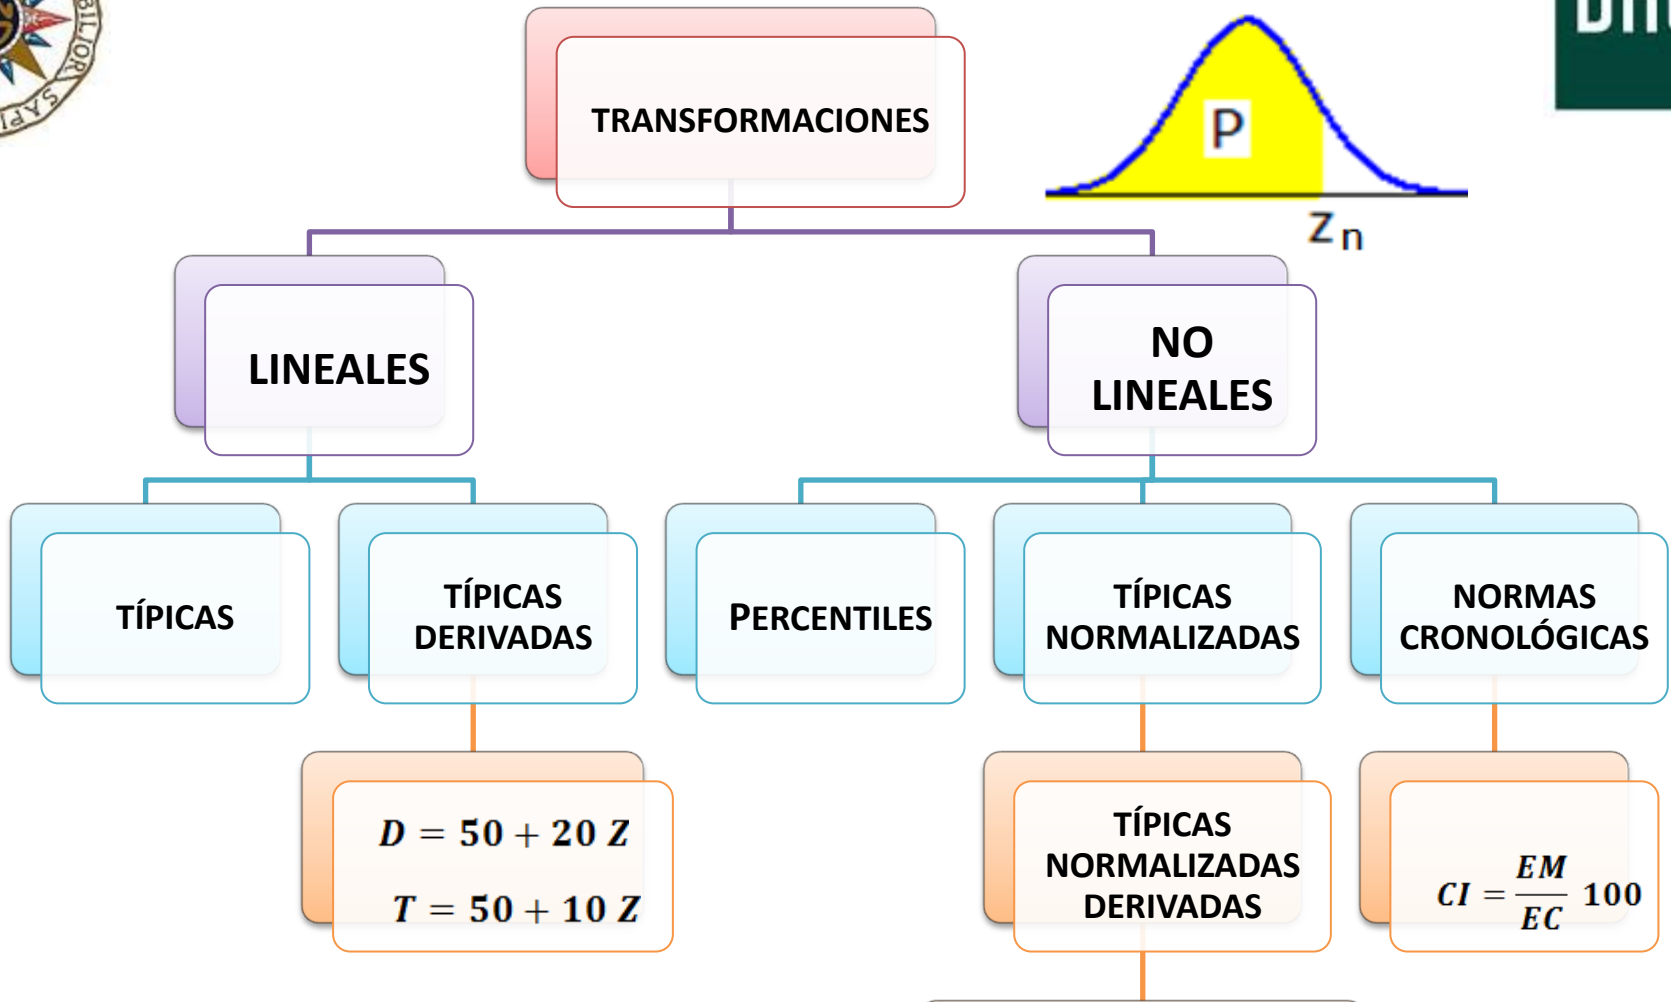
SAPI BILIOR

TRANSFORMACIONES

P

$Z_n$

LINEALES

NO LINEALES

TÍPICAS

TÍPICAS DERIVADAS

PERCENTILES

TÍPICAS NORMALIZADAS

NORMAS CRONOLÓGICAS

$D = 50 + 20\,Z$

$T = 50 + 10\,Z$

TÍPICAS NORMALIZADAS DERIVADAS

$CI = \frac{EM}{EC}\,100$